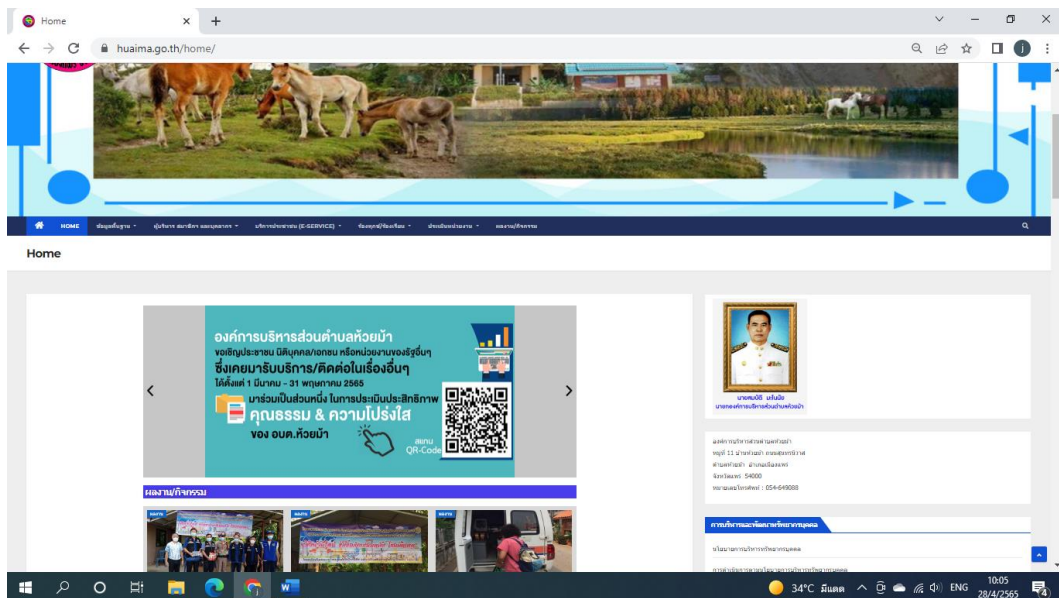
Home
huaima.go.th/home/

HOME ข้อมูลพื้นฐาน ผู้บริหาร สมาชิกสภา และบุคลากร บริการประชาชน (E-SERVICE) ร้องทุกข์/ร้องเรียน ประเมินหน่วยงาน ผลงาน/กิจกรรม

Home

องค์การบริหารส่วนตำบลห้วยม้า
ขอเชิญประชาชน นิติบุคคล/เอกชน หรือหน่วยงานของรัฐอื่นๆ
ซึ่งเคยมารับบริการ/ติดต่อในเรื่องอื่นๆ
ได้ตั้งแต่ 1 มีนาคม - 31 พฤษภาคม 2565
มาร่วมเป็นส่วนหนึ่ง ในการประเมินประสิทธิภาพ
คุณธรรม & ความโปร่งใส
ของ อบต.ห้วยม้า
สแกน QR-Code

ผลงาน/กิจกรรม

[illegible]
นายกองค์การบริหารส่วนตำบลห้วยม้า

องค์การบริหารส่วนตำบลห้วยม้า
หมู่ที่ 11 บ้านห้วยม้า ถนนสุพรรณ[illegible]
ตำบลห้วยม้า อำเภอเมืองแพร่
จังหวัดแพร่ 54000
หมายเลขโทรศัพท์ : 054-649088

การบริหารและพัฒนาทรัพยากรบุคคล
นโยบายการบริหารทรัพยากรบุคคล

34°C มีแดด ENG 10:05 28/4/2565